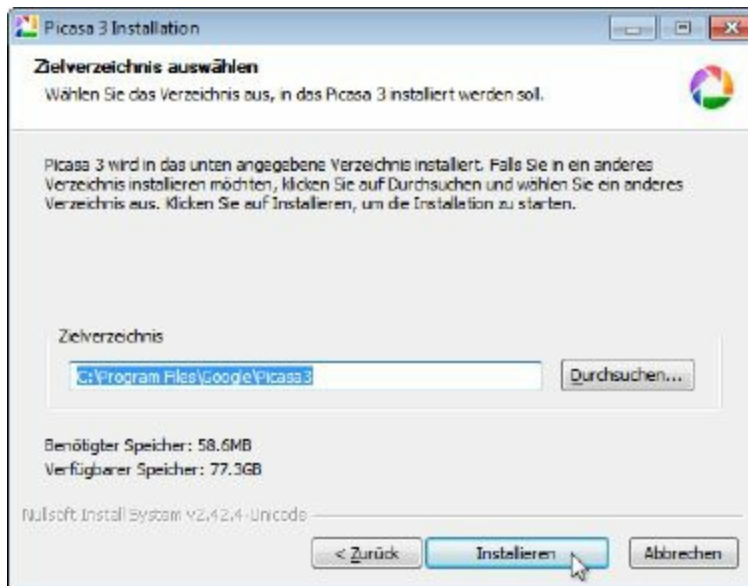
Picasa 3 Installation

Zielverzeichnis auswählen
Wählen Sie das Verzeichnis aus, in das Picasa 3 installiert werden soll.

Picasa 3 wird in das unten angegebene Verzeichnis installiert. Falls Sie in ein anderes Verzeichnis installieren möchten, klicken Sie auf Durchsuchen und wählen Sie ein anderes Verzeichnis aus. Klicken Sie auf Installieren, um die Installation zu starten.

Zielverzeichnis

C:\Program Files\Google\Picasa3

Durchsuchen...

Benötigter Speicher: 58.6MB
Verfügbarer Speicher: 77.3GB

Nullsoft Install System v2.42.4-Unicode

< Zurück

Installieren

Abbrechen